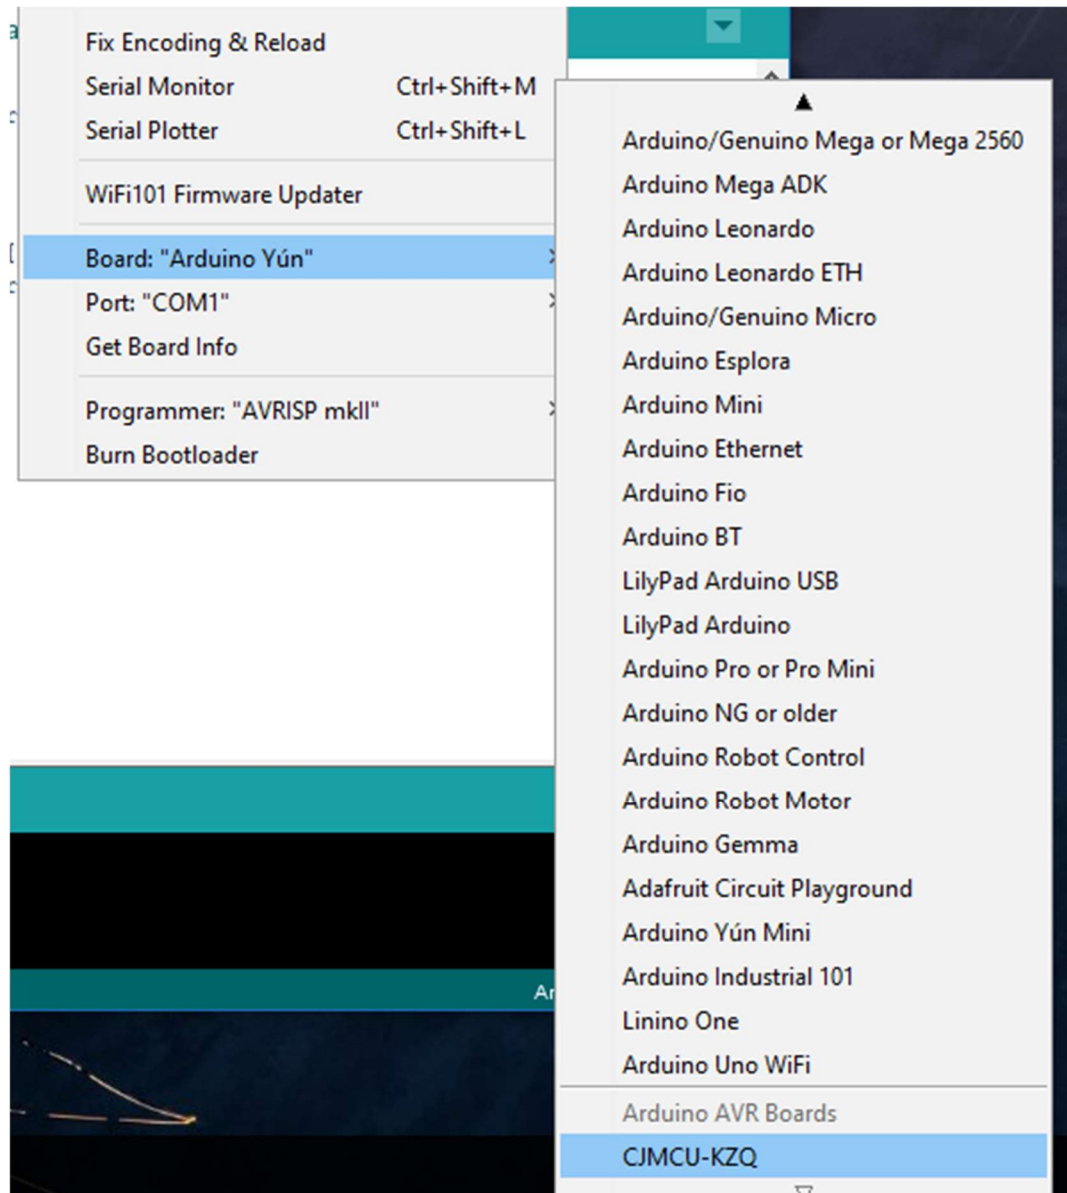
Fix Encoding & Reload
Serial Monitor Ctrl+Shift+M
Serial Plotter Ctrl+Shift+L
WiFi101 Firmware Updater
Board: "Arduino Yún"
Port: "COM1"
Get Board Info
Programmer: "AVRISP mkII"
Burn Bootloader

Ar

Arduino/Genuino Mega or Mega 2560
Arduino Mega ADK
Arduino Leonardo
Arduino Leonardo ETH
Arduino/Genuino Micro
Arduino Esplora
Arduino Mini
Arduino Ethernet
Arduino Fio
Arduino BT
LilyPad Arduino USB
LilyPad Arduino
Arduino Pro or Pro Mini
Arduino NG or older
Arduino Robot Control
Arduino Robot Motor
Arduino Gemma
Adafruit Circuit Playground
Arduino Yún Mini
Arduino Industrial 101
Linino One
Arduino Uno WiFi
Arduino AVR Boards
CJMCU-KZQ